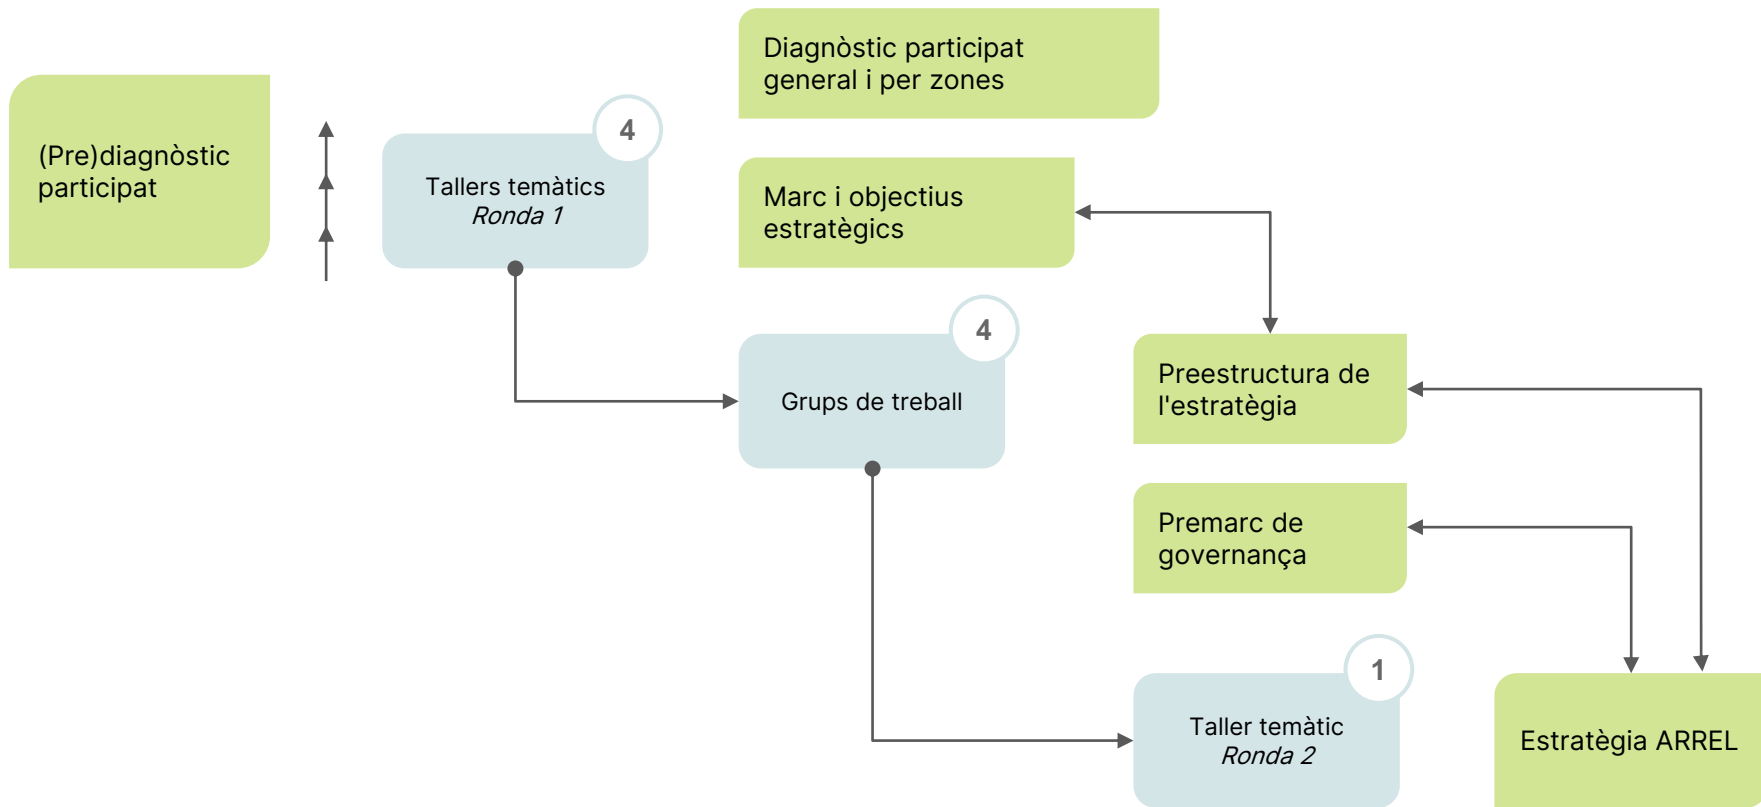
Diagnòstic participat general i per zones

(Pre)diagnòstic participat

4

Tallers temàtics
*Ronda 1*

Marc i objectius estratègics

4

Grups de treball

Preestructura de l'estratègia

Premarc de governança

1

Taller temàtic
*Ronda 2*

Estratègia ARREL